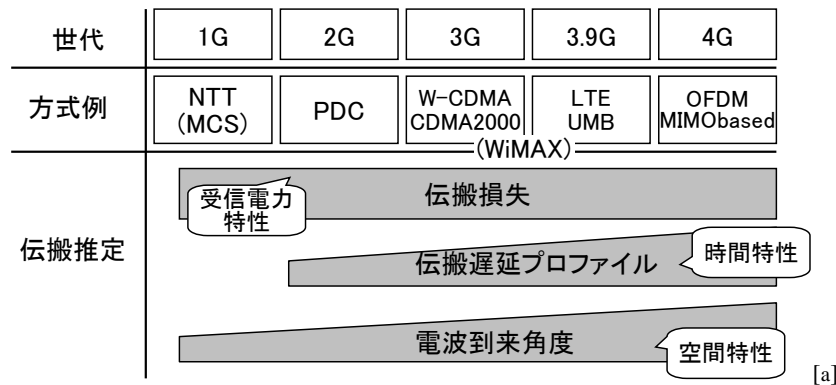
| 世代 | 1G | 2G | 3G | 3.9G | 4G |
|---|---|---|---|---|---|
| 方式例 | NTT (MCS) | PDC | W-CDMA CDMA2000 | LTE UMB | OFDM MIMObased |

(WiMAX)

伝搬推定

受信電力特性

伝搬損失

伝搬遅延プロファイル

時間特性

電波到来角度

空間特性

[a]